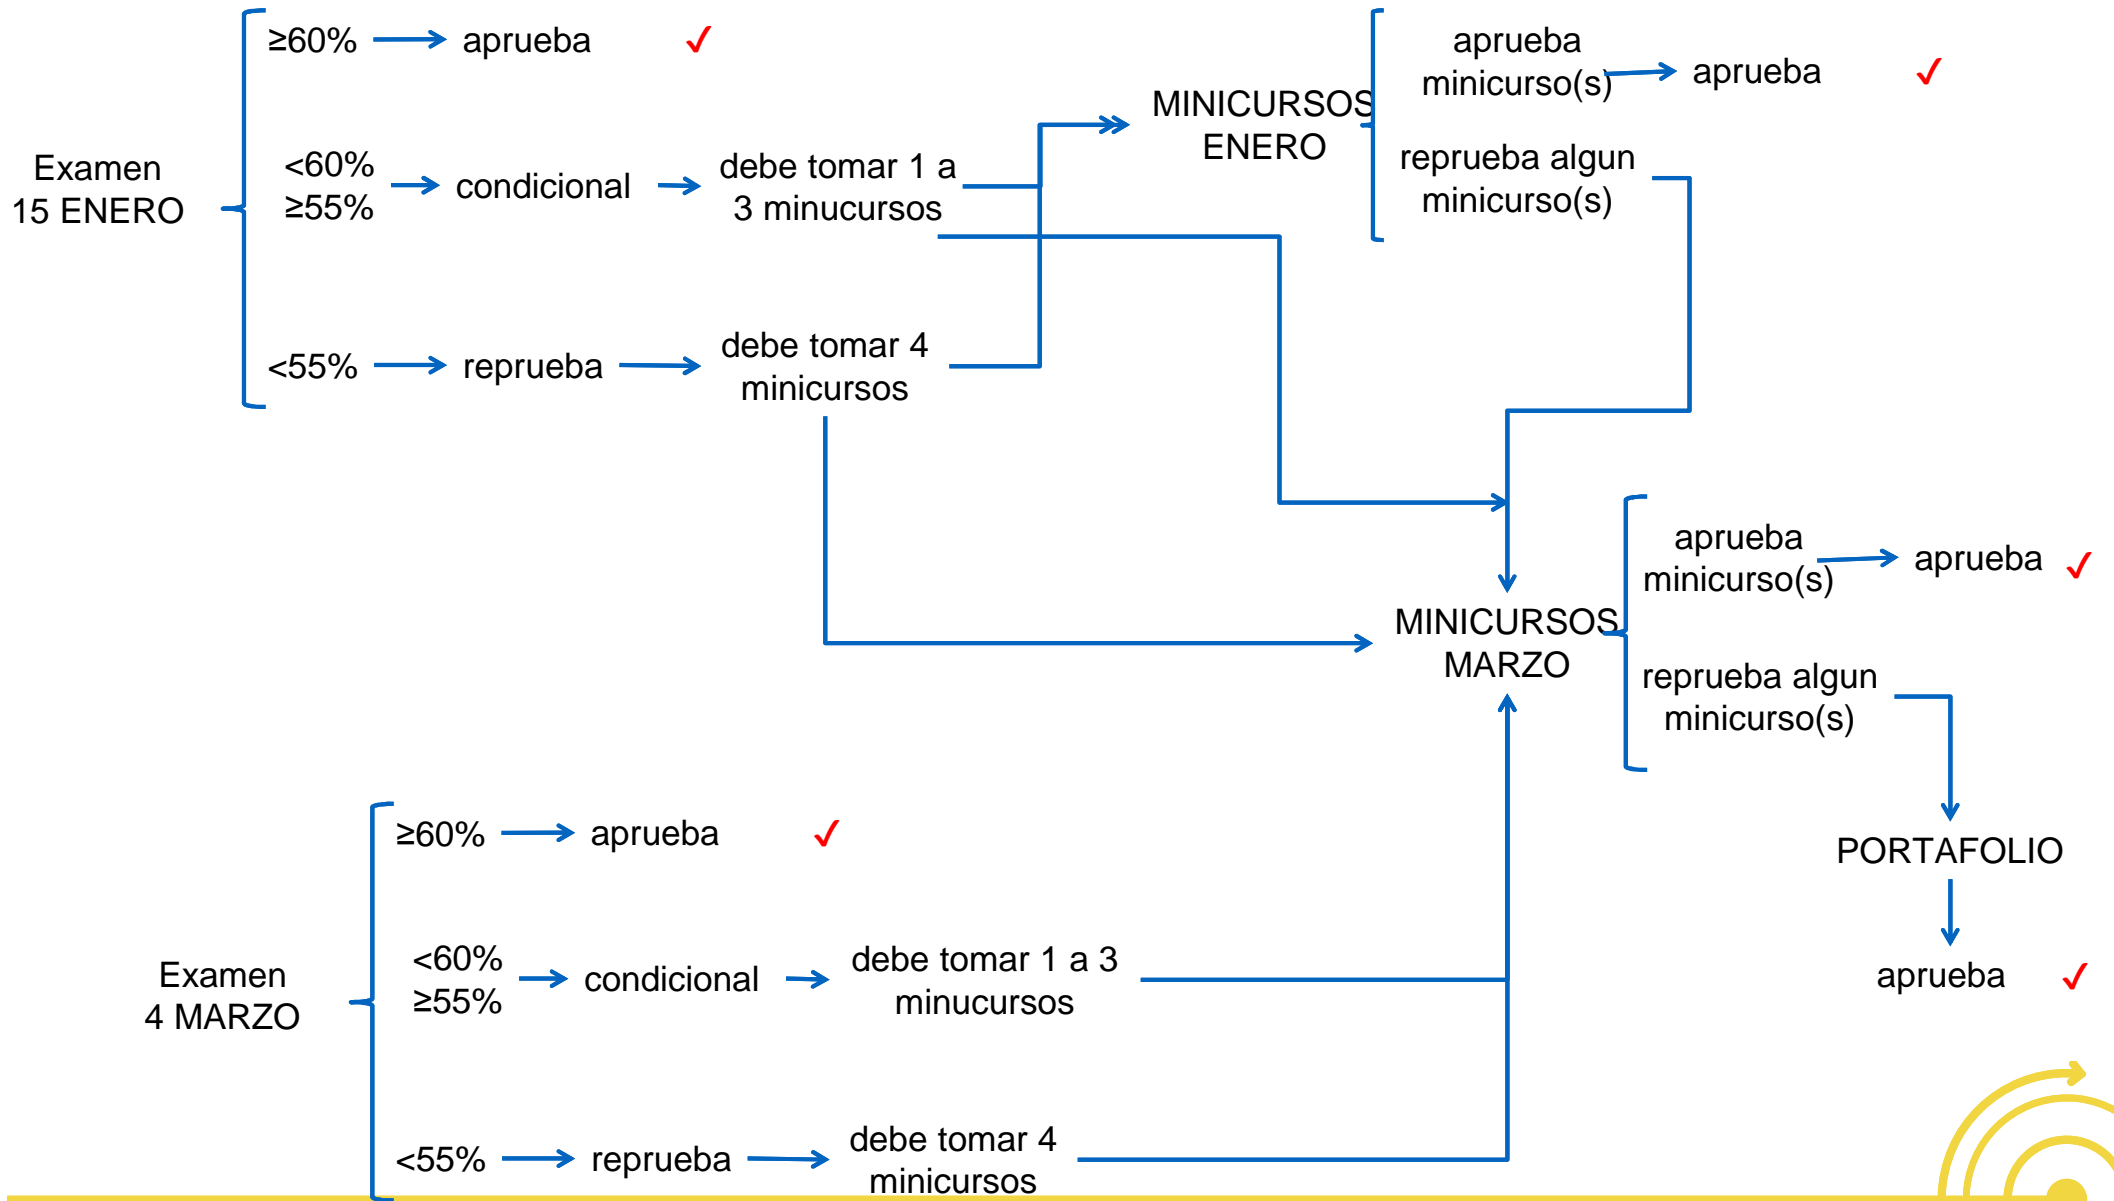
Examen
15 ENERO

≥60% → aprueba ✓

<60%
≥55% → condicional → debe tomar 1 a 3 minucursos

<55% → reprueba → debe tomar 4 minicursos

MINICURSOS ENERO

aprueba minicurso(s) → aprueba ✓

reprueba algun minicurso(s)

MINICURSOS MARZO

aprueba minicurso(s) → aprueba ✓

reprueba algun minicurso(s)

PORTAFOLIO

aprueba ✓

Examen
4 MARZO

≥60% → aprueba ✓

<60%
≥55% → condicional → debe tomar 1 a 3 minucursos

<55% → reprueba → debe tomar 4 minicursos